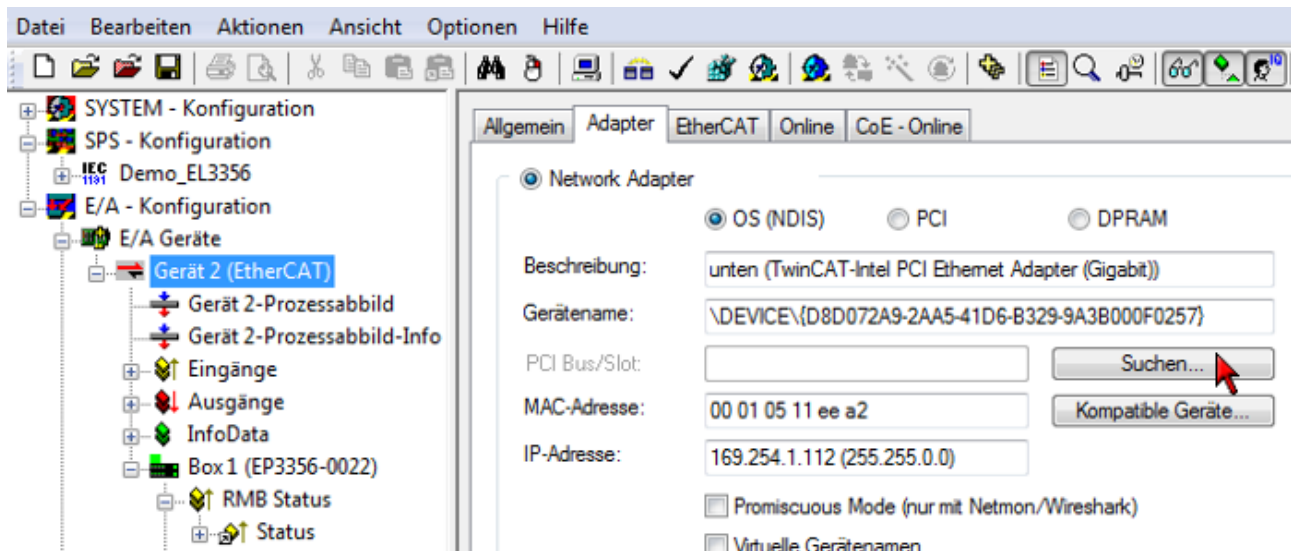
Datei Bearbeiten Aktionen Ansicht Optionen Hilfe

SYSTEM - Konfiguration
SPS - Konfiguration
IEC 1131 Demo_EL3356
E/A - Konfiguration
E/A Geräte
Gerät 2 (EtherCAT)
Gerät 2-Prozessabbild
Gerät 2-Prozessabbild-Info
Eingänge
Ausgänge
InfoData
Box 1 (EP3356-0022)
RMB Status
Status

Allgemein | Adapter | EtherCAT | Online | CoE - Online

Network Adapter
OS (NDIS) PCI DPRAM

Beschreibung: unten (TwinCAT-Intel PCI Ethernet Adapter (Gigabit))
Gerätename: \DEVICE\{D8D072A9-2AA5-41D6-B329-9A3B000F0257}
PCI Bus/Slot: Suchen...
MAC-Adresse: 00 01 05 11 ee a2 Kompatible Geräte...
IP-Adresse: 169.254.1.112 (255.255.0.0)

Promiscuous Mode (nur mit Netmon/Wireshark)
Virtuelle Gerätenamen